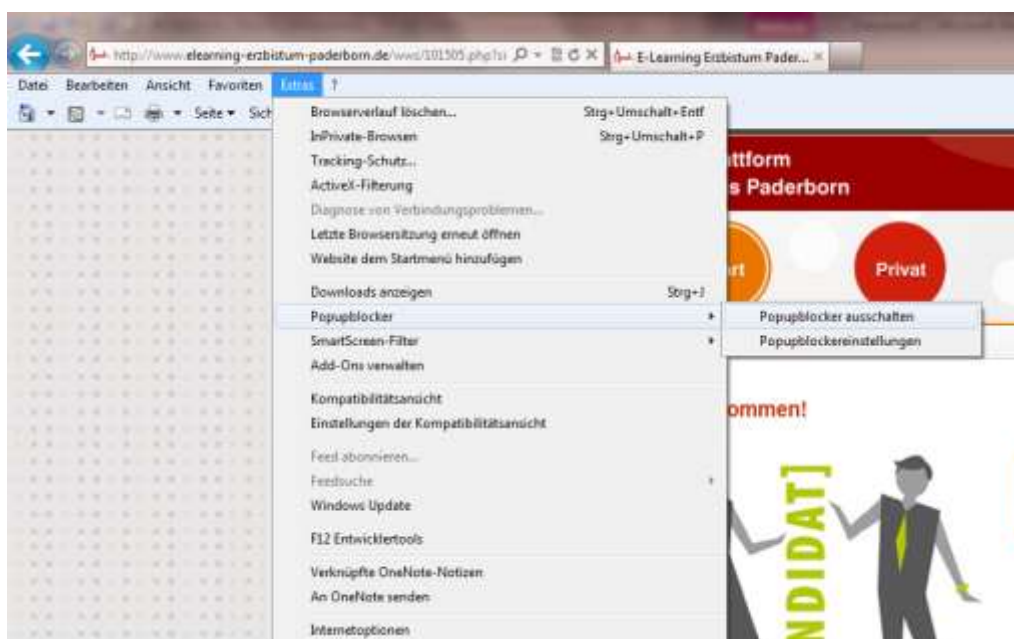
http://www.elearning-erzbistum-paderborn.de/www/101505.php?s

E-Learning Erzbistum Pader...

Datei Bearbeiten Ansicht Favoriten Extras ?

Seite ▾ Sich

Browserverlauf löschen... Strg+Umschalt+Entf
InPrivate-Browsen Strg+Umschalt+P
Tracking-Schutz...
ActiveX-Filterung
Diagnose von Verbindungsproblemen...
Letzte Browsersitzung erneut öffnen
Website dem Startmenü hinzufügen
Downloads anzeigen Strg+J
Popupblocker
SmartScreen-Filter
Add-Ons verwalten
Kompatibilitätsansicht
Einstellungen der Kompatibilitätsansicht
Feed abonnieren...
Feedsuche
Windows Update
F12 Entwicklertools
Verknüpfte OneNote-Notizen
An OneNote senden
Internetoptionen

Popupblocker ausschalten
Popupblockereinstellungen

ttform
s Paderborn

rt

Privat

ommen!

NDIDAT]